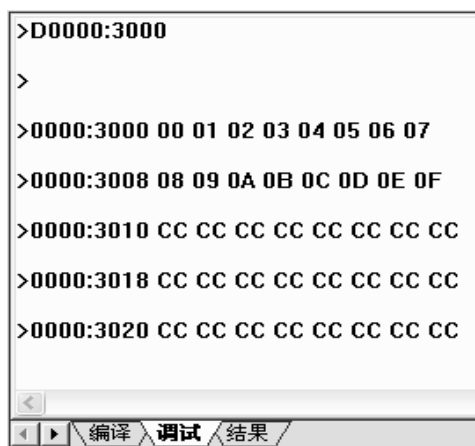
>D0000:3000

>

>0000:3000 00 01 02 03 04 05 06 07

>0000:3008 08 09 0A 0B 0C 0D 0E 0F

>0000:3010 CC CC CC CC CC CC CC CC

>0000:3018 CC CC CC CC CC CC CC CC

>0000:3020 CC CC CC CC CC CC CC CC

编译 调试 结果